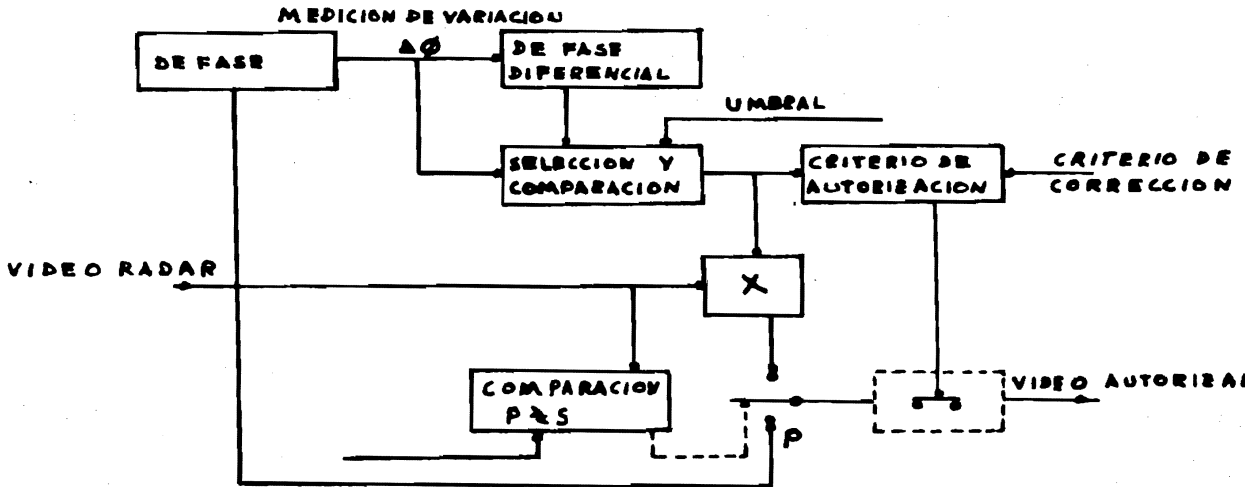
MEDICION DE VARIACION

DE FASE

$\Delta\phi$

DE FASE DIFERENCIAL

UMBRAL

SELECCION Y COMPARACION

CRITERIO DE AUTORIZACION

CRITERIO DE CORRECCION

VIDEO RADAR

X

COMPARACION P $\gtrless$ S

P

VIDEO AUTORIZA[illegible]